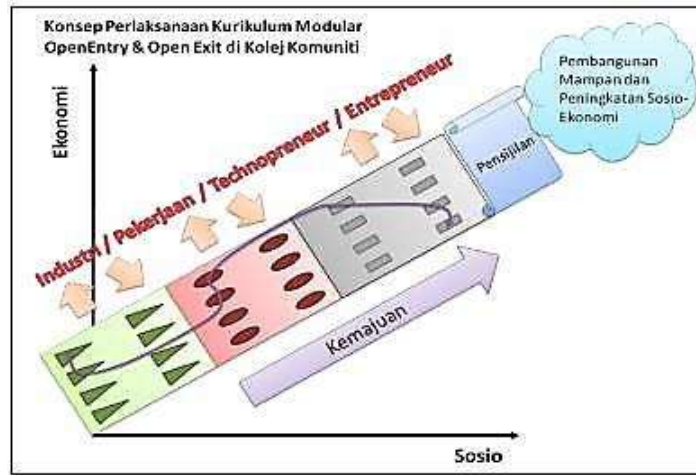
Konsep Perlaksanaan Kurikulum Modular OpenEntry & Open Exit di Kolej Komuniti

Ekonomi

Industri / Pekerjaan / Technopreneur / Entrepreneur

Pembangunan Mampan dan Peningkatan Sosio-Ekonomi

Pensijilan

Kemajuan

Sosio